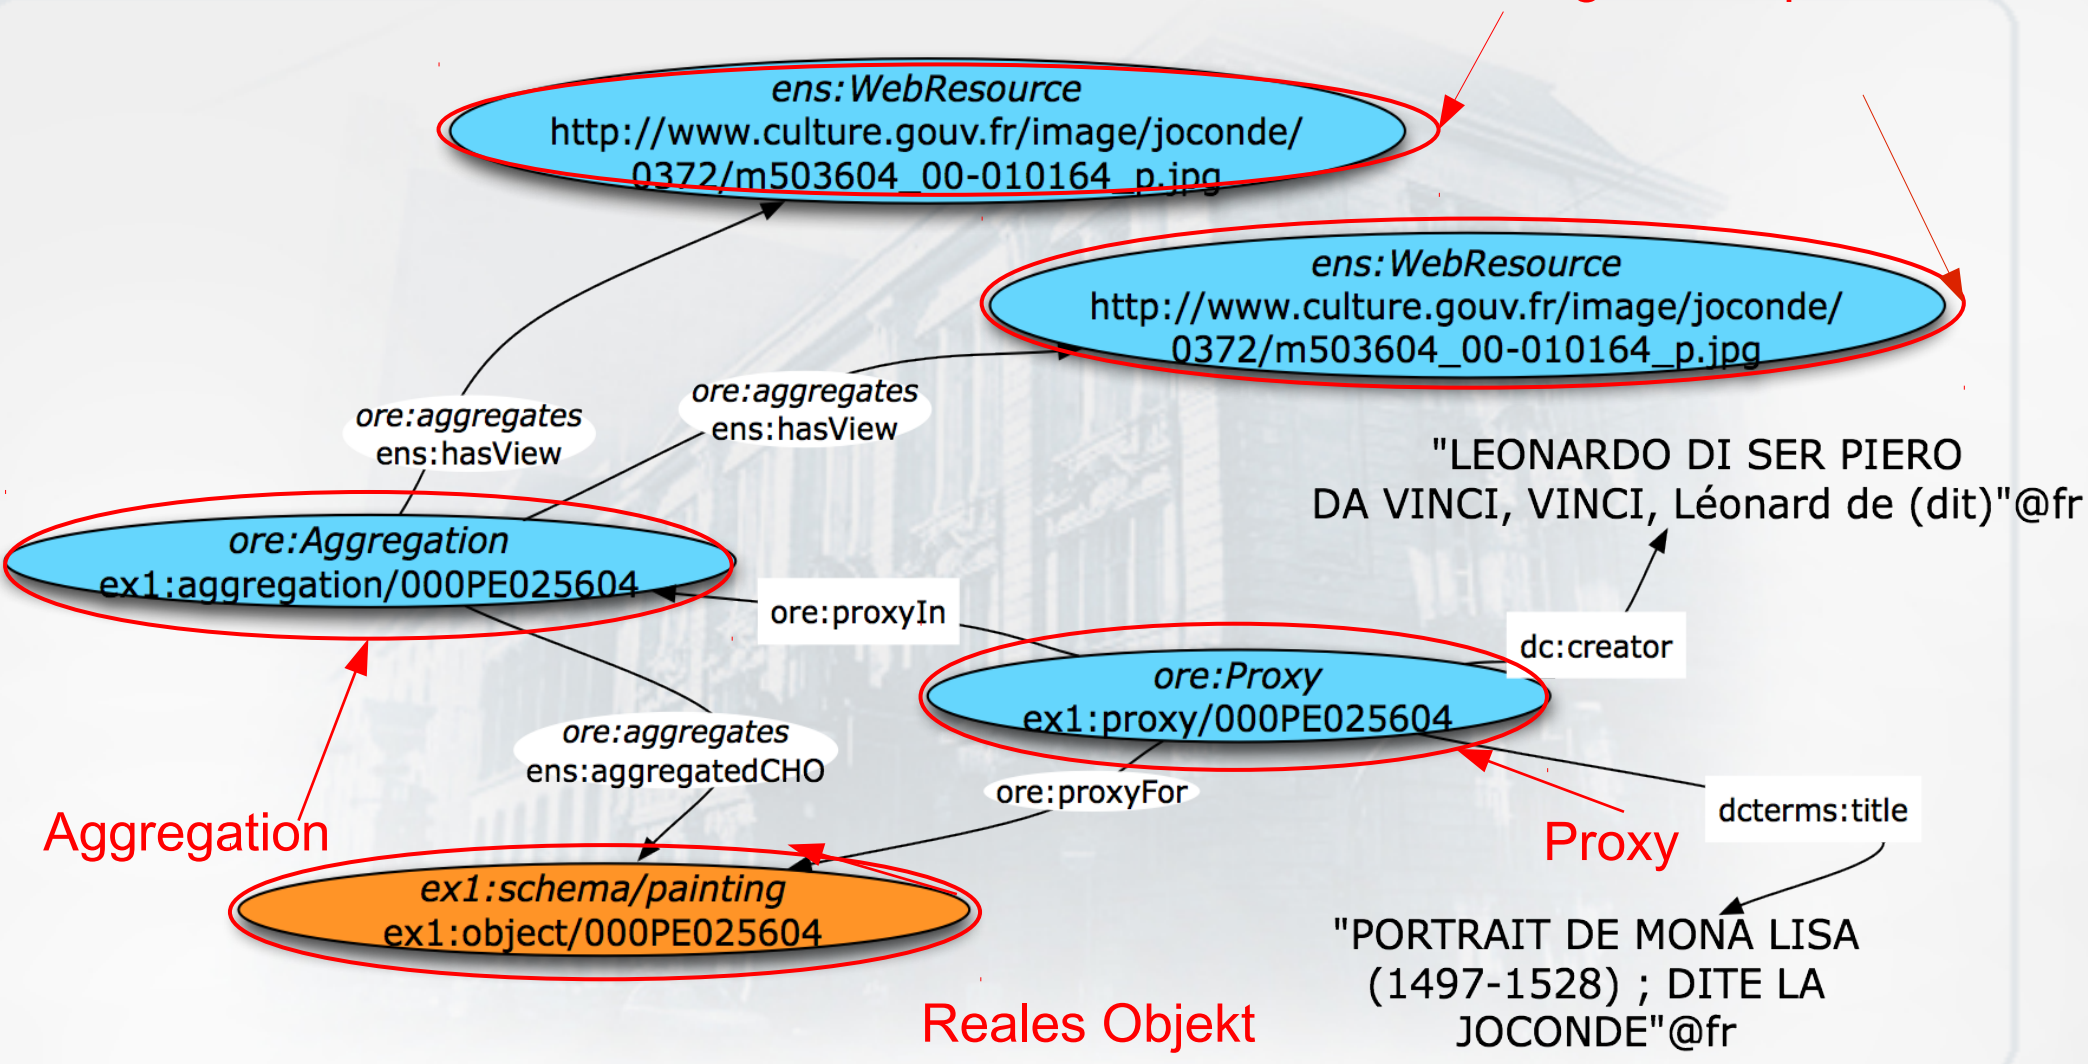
ens:WebResource
http://www.culture.gouv.fr/image/joconde/0372/m503604_00-010164_p.jpg

ens:WebResource
http://www.culture.gouv.fr/image/joconde/0372/m503604_00-010164_p.jpg

ore:aggregates
ens:hasView

ore:aggregates
ens:hasView

"LEONARDO DI SER PIERO DA VINCI, VINCI, Léonard de (dit)"@fr

ore:Aggregation
ex1:aggregation/000PE025604

ore:proxyIn

dc:creator

ore:Proxy
ex1:proxy/000PE025604

ore:aggregates
ens:aggregatedCHO

ore:proxyFor

dcterms:title

Aggregation

Proxy

ex1:schema/painting
ex1:object/000PE025604

"PORTRAIT DE MONA LISA (1497-1528) ; DITE LA JOCONDE"@fr

Reales Objekt